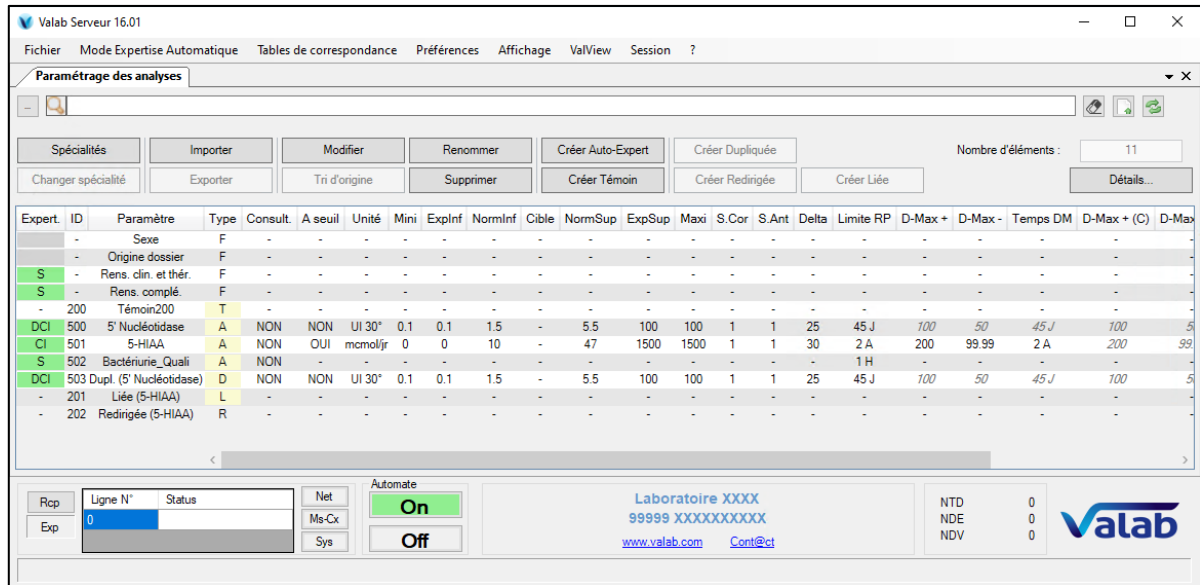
Valab Serveur 16.01

Fichier Mode Expertise Automatique Tables de correspondance Préférences Affichage ValView Session ?

Paramétrage des analyses

Spécialités Importer Modifier Renommer Créer Auto-Expert Créer Dupliquée Nombre d'éléments : 11

Changer spécialité Exporter Tri d'origine Supprimer Créer Témoin Créer Redirigée Créer Liée Détails...

| Expert. | ID | Paramètre | Type | Consult. | A seuil | Unité | Mini | ExpInf | NormInf | Cible | NormSup | ExpSup | Maxi | S.Cor | S.Ant | Delta | Limite RP | D-Max + | D-Max - | Temps DM | D-Max + (C) | D-Max |
|---|---|---|---|---|---|---|---|---|---|---|---|---|---|---|---|---|---|---|---|---|---|---|
| | - | Sexe | F | - | - | - | - | - | - | - | - | - | - | - | - | - | - | - | - | - | - | - |
| | - | Origine dossier | F | - | - | - | - | - | - | - | - | - | - | - | - | - | - | - | - | - | - | - |
| S | - | Rens. clin. et thér. | F | - | - | - | - | - | - | - | - | - | - | - | - | - | - | - | - | - | - | - |
| S | - | Rens. complé. | F | - | - | - | - | - | - | - | - | - | - | - | - | - | - | - | - | - | - | - |
| - | 200 | Témoin200 | T | - | - | - | - | - | - | - | - | - | - | - | - | - | - | - | - | - | - | - |
| DCI | 500 | 5' Nucléotidase | A | NON | NON | UI 30° | 0.1 | 0.1 | 1.5 | - | 5.5 | 100 | 100 | 1 | 1 | 25 | 45 J | 100 | 50 | 45 J | 100 | 5 |
| CI | 501 | 5-HIAA | A | NON | OUI | mcmol/jr | 0 | 0 | 10 | - | 47 | 1500 | 1500 | 1 | 1 | 30 | 2 A | 200 | 99.99 | 2 A | 200 | 99 |
| S | 502 | Bactériurie_Quali | A | NON | - | - | - | - | - | - | - | - | - | - | - | - | 1 H | - | - | - | - | - |
| DCI | 503 | Dupl. (5' Nucléotidase) | D | NON | NON | UI 30° | 0.1 | 0.1 | 1.5 | - | 5.5 | 100 | 100 | 1 | 1 | 25 | 45 J | 100 | 50 | 45 J | 100 | 5 |
| - | 201 | Liée (5-HIAA) | L | - | - | - | - | - | - | - | - | - | - | - | - | - | - | - | - | - | - | - |
| - | 202 | Redirigée (5-HIAA) | R | - | - | - | - | - | - | - | - | - | - | - | - | - | - | - | - | - | - | - |

Rcp Exp | Ligne N° Status 0 | Net Ms-Cx Sys | Automate On Off

Laboratoire XXXX
99999 XXXXXXXXXX
www.valab.com Cont@ct

NTD 0
NDE 0
NDV 0

Valab